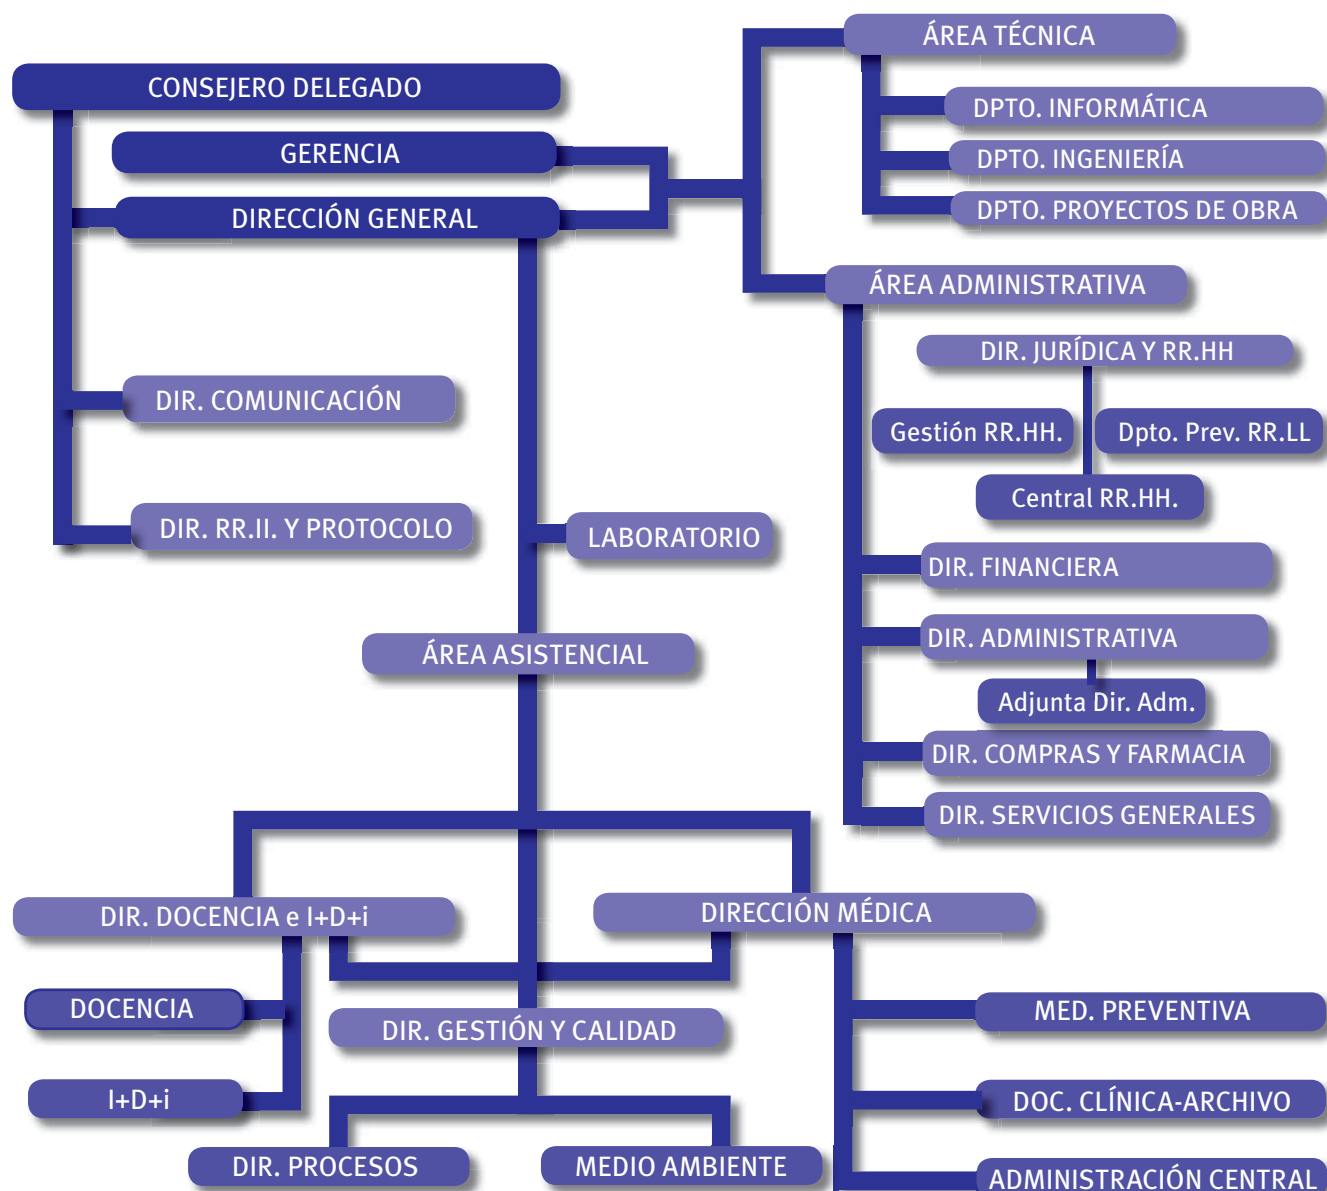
CONSEJERO DELEGADO

GERENCIA

DIRECCIÓN GENERAL

ÁREA TÉCNICA

DPTO. INFORMÁTICA

DPTO. INGENIERÍA

DPTO. PROYECTOS DE OBRA

ÁREA ADMINISTRATIVA

DIR. JURÍDICA Y RR.HH

Gestión RR.HH.

Dpto. Prev. RR.LL

Central RR.HH.

DIR. FINANCIERA

DIR. ADMINISTRATIVA

Adjunta Dir. Adm.

DIR. COMPRAS Y FARMACIA

DIR. SERVICIOS GENERALES

DIR. COMUNICACIÓN

DIR. RR.II. Y PROTOCOLO

LABORATORIO

ÁREA ASISTENCIAL

DIR. DOCENCIA e I+D+i

DIRECCIÓN MÉDICA

DOCENCIA

I+D+i

DIR. GESTIÓN Y CALIDAD

MED. PREVENTIVA

DOC. CLÍNICA-ARCHIVO

DIR. PROCESOS

MEDIO AMBIENTE

ADMINISTRACIÓN CENTRAL